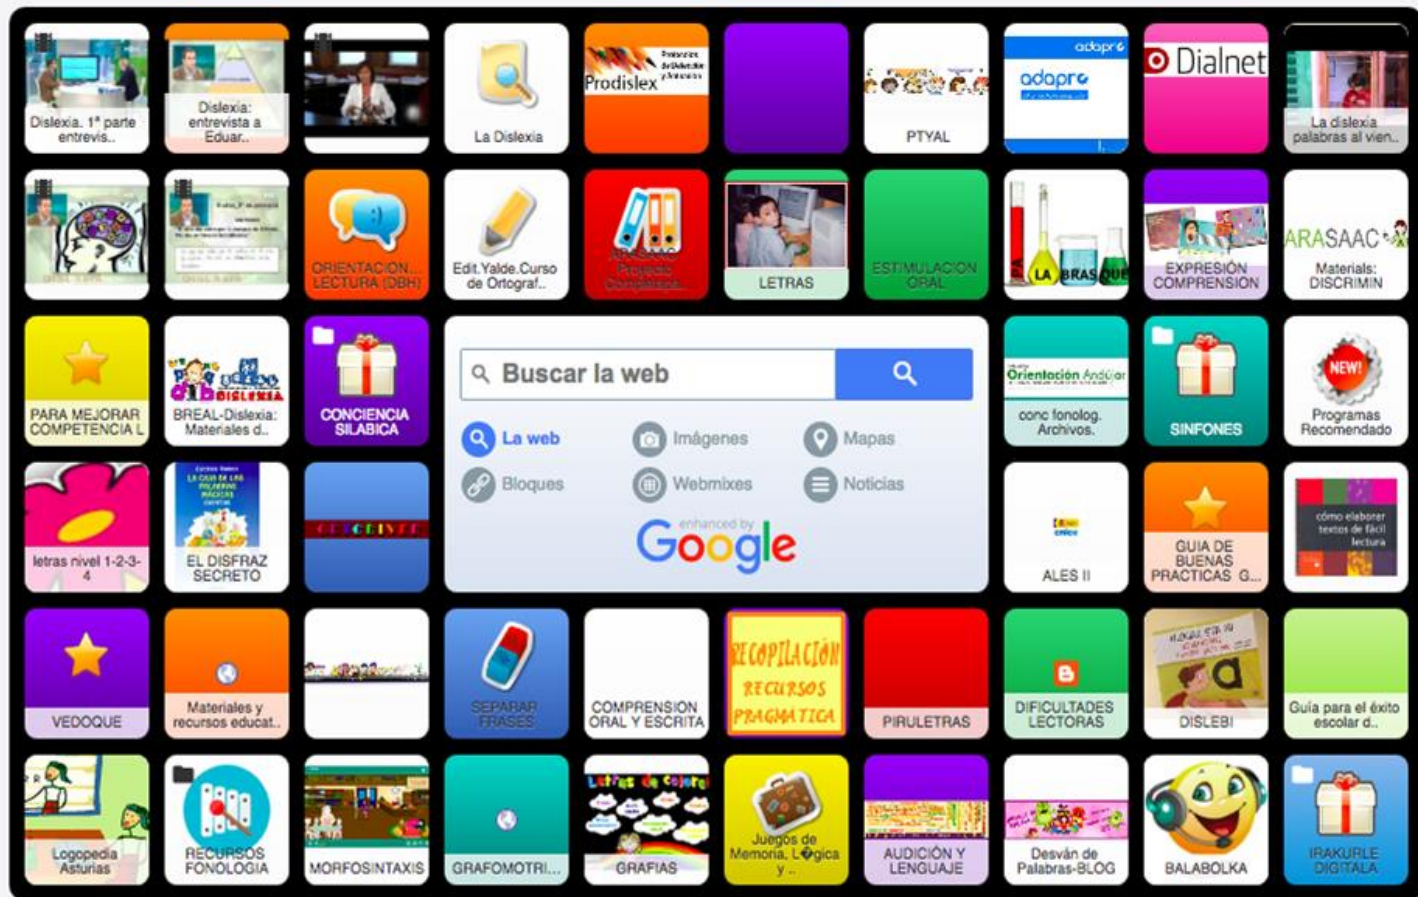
Dislexia. 1ª parte entrevis..

Dislexia: entrevista a Eduar..

La Dislexia

Prodislex

PTYAL

adapro

adapro

Dialnet

La dislexia palabras al vien..

ORIENTACION... LECTURA (DBH)

Edit.Yalde.Curso de Ortograf..

ARASAAC Proyecto Completo..

LETRAS

ESTIMULACION ORAL

LA BRASQUE

EXPRESIÓN COMPRENSION

ARASAAC

Materials: DISCRIMIN

PARA MEJORAR COMPETENCIA L

BREAL-Dislexia: Materiales d..

CONCIENCIA SILABICA

Buscar la web

La web

Imágenes

Mapas

Bloques

Webmixes

Noticias

enhanced by Google

Orientación Andújar

conc fonolog. Archivos.

SINFONES

NEW!

Programas Recomendado

letras nivel 1-2-3-4

EL DISFRAZ SECRETO

ALES II

GUIA DE BUENAS PRACTICAS G...

cómo elaborar textos de fácil lectura

VEDOQUE

Materiales y recursos educat..

SEPARAR FRASES

COMPRENSION ORAL Y ESCRITA

RECOPILACIÓN RECURSOS PRAGMATICA

PIRULETRAS

DIFICULTADES LECTORAS

DISLEBI

Guía para el éxito escolar d..

Logopedia Asturias

RECURSOS FONOLOGIA

MORFOSINTAXIS

GRAFOMOTRI...

Letras de colores

GRAFIAS

Juegos de Memoria, L�gica y ..

AUDICIÓN Y LENGUAJE

Desván de Palabras-BLOG

BALABOLKA

IRAKURLE DIGITALA